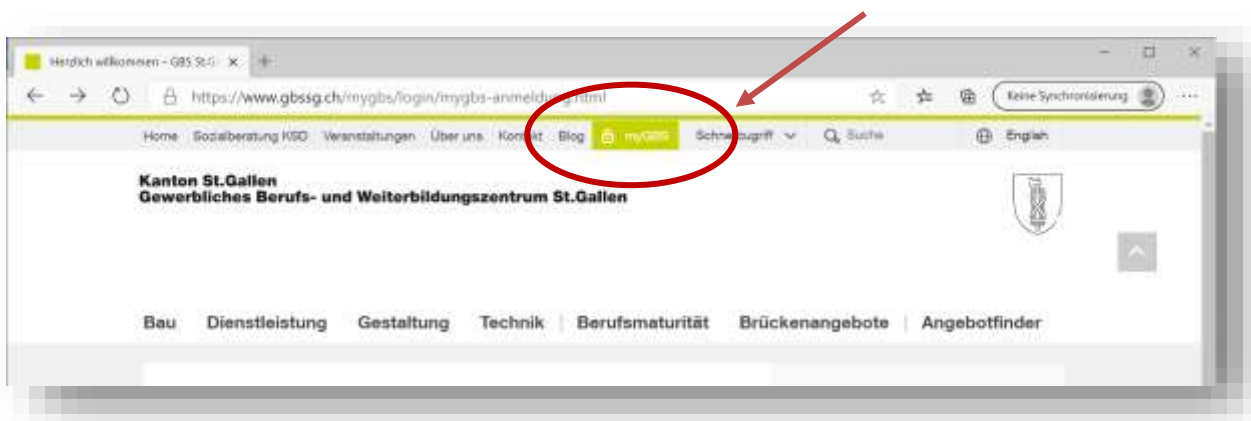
Herzlich willkommen - GBS St.G ×

https://www.gbssg.ch/mygbs/login/mygbs-anmeld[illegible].html

Keine Synchronisierung

Home Sozialberatung KSD Veranstaltungen Über uns Kon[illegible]t Blog myGBS Schne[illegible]zugriff Suche English

Kanton St.Gallen
Gewerbliches Berufs- und Weiterbildungszentrum St.Gallen

Bau Dienstleistung Gestaltung Technik | Berufsmaturität Brückenangebote | Angebotfinder